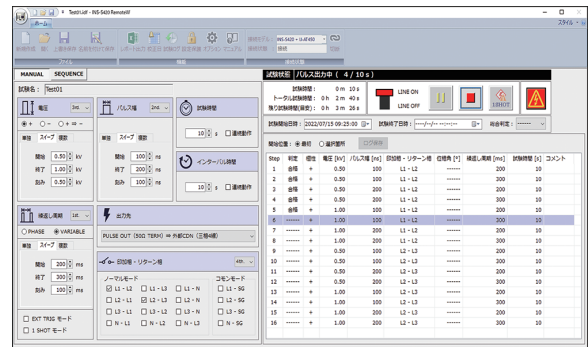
Test01.idf - INS-S420 RemoteW

ホーム

新規作成 開く 上書き保存 名前を付けて保存 レポート出力 校正日 言語設定 製品情報 オプション マニュアル

ファイル 機能 表示切替

INS-S420 > 0.4T400 接続

スタイル

MANUAL SEQUENCE

試験名： Test01

電圧 3kV

単発 スイープ 個別

開始 0.50 kV
終了 1.00 kV
刻み 0.50 kV

パルス幅 1ns

単発 スイープ 個別

開始 100 ns
終了 100 ns
刻み 100 ns

試験時間

10 s 連続動作

インターバル時間

10 s 連続動作

繰返し周期 1Hz

PHASE VARIABLE

単発 スイープ 個別

開始 200 ms
終了 200 ms
刻み 100 ms

出力先

PULSE OUT (50Ω TERM) ⇒ 外部CDN (三相4線)

印加相・リターン相

ノーマルモード
L1 - L2 L1 - L3 L1 - N
L2 - L1 L2 - L3 L2 - N
L3 - L1 L3 - L2 L3 - N
N - L1 N - L2 N - L3

コモンモード
L1 - SG
L2 - SG
L3 - SG
N - SG

EXT TRIG モード
1 SHOT モード

試験状態 パルス出力中 ( 4 / 10 s )

試験時間： 0 m 10 s
トータル試験時間： 0 m 2 m 40 s
残り試験時間(概算)： 0 m 3 m 26 s

LINE ON
LINE OFF

1SHOT

試験開始日時： 2022/07/15 09:25:00 試験終了日時： 総合判定：

開始位置： 最初 選択箇所 ログ保存

| Step | 判定 | 極性 | 電圧 [kV] | パルス幅 [ns] | 印加相・リターン相 | 印加角 [°] | 繰返し周期 [ms] | 試験時間 [s] | コメント |
|---|---|---|---|---|---|---|---|---|---|
| 1 | 合格 | + | 0.50 | 100 | L1 - L2 | ------ | 200 | 10 | |
| 2 | 合格 | + | 0.50 | 100 | L1 - L2 | ------ | 200 | 10 | |
| 3 | 合格 | + | 0.50 | 100 | L1 - L2 | ------ | 200 | 10 | |
| 4 | 合格 | + | 1.00 | 100 | L1 - L2 | ------ | 200 | 10 | |
| 5 | 合格 | + | 1.00 | 100 | L1 - L2 | ------ | 200 | 10 | |
| 6 | ------ | + | 1.00 | 100 | L1 - L2 | ------ | 200 | 10 | |
| 7 | ------ | + | 0.50 | 100 | L2 - L3 | ------ | 200 | 10 | |
| 8 | ------ | + | 0.50 | 100 | L2 - L3 | ------ | 200 | 10 | |
| 9 | ------ | + | 0.50 | 100 | L2 - L3 | ------ | 200 | 10 | |
| 10 | ------ | + | 1.00 | 100 | L2 - L3 | ------ | 200 | 10 | |
| 11 | ------ | + | 1.00 | 100 | L2 - L3 | ------ | 200 | 10 | |
| 12 | ------ | + | 1.00 | 100 | L2 - L3 | ------ | 200 | 10 | |
| 13 | ------ | + | 0.50 | 100 | L1 - L3 | ------ | 200 | 10 | |
| 14 | ------ | + | 0.50 | 100 | L1 - L3 | ------ | 200 | 10 | |
| 15 | ------ | + | 0.50 | 100 | L1 - L3 | ------ | 200 | 10 | |
| 16 | ------ | + | 1.00 | 100 | L1 - L3 | ------ | 200 | 10 | |